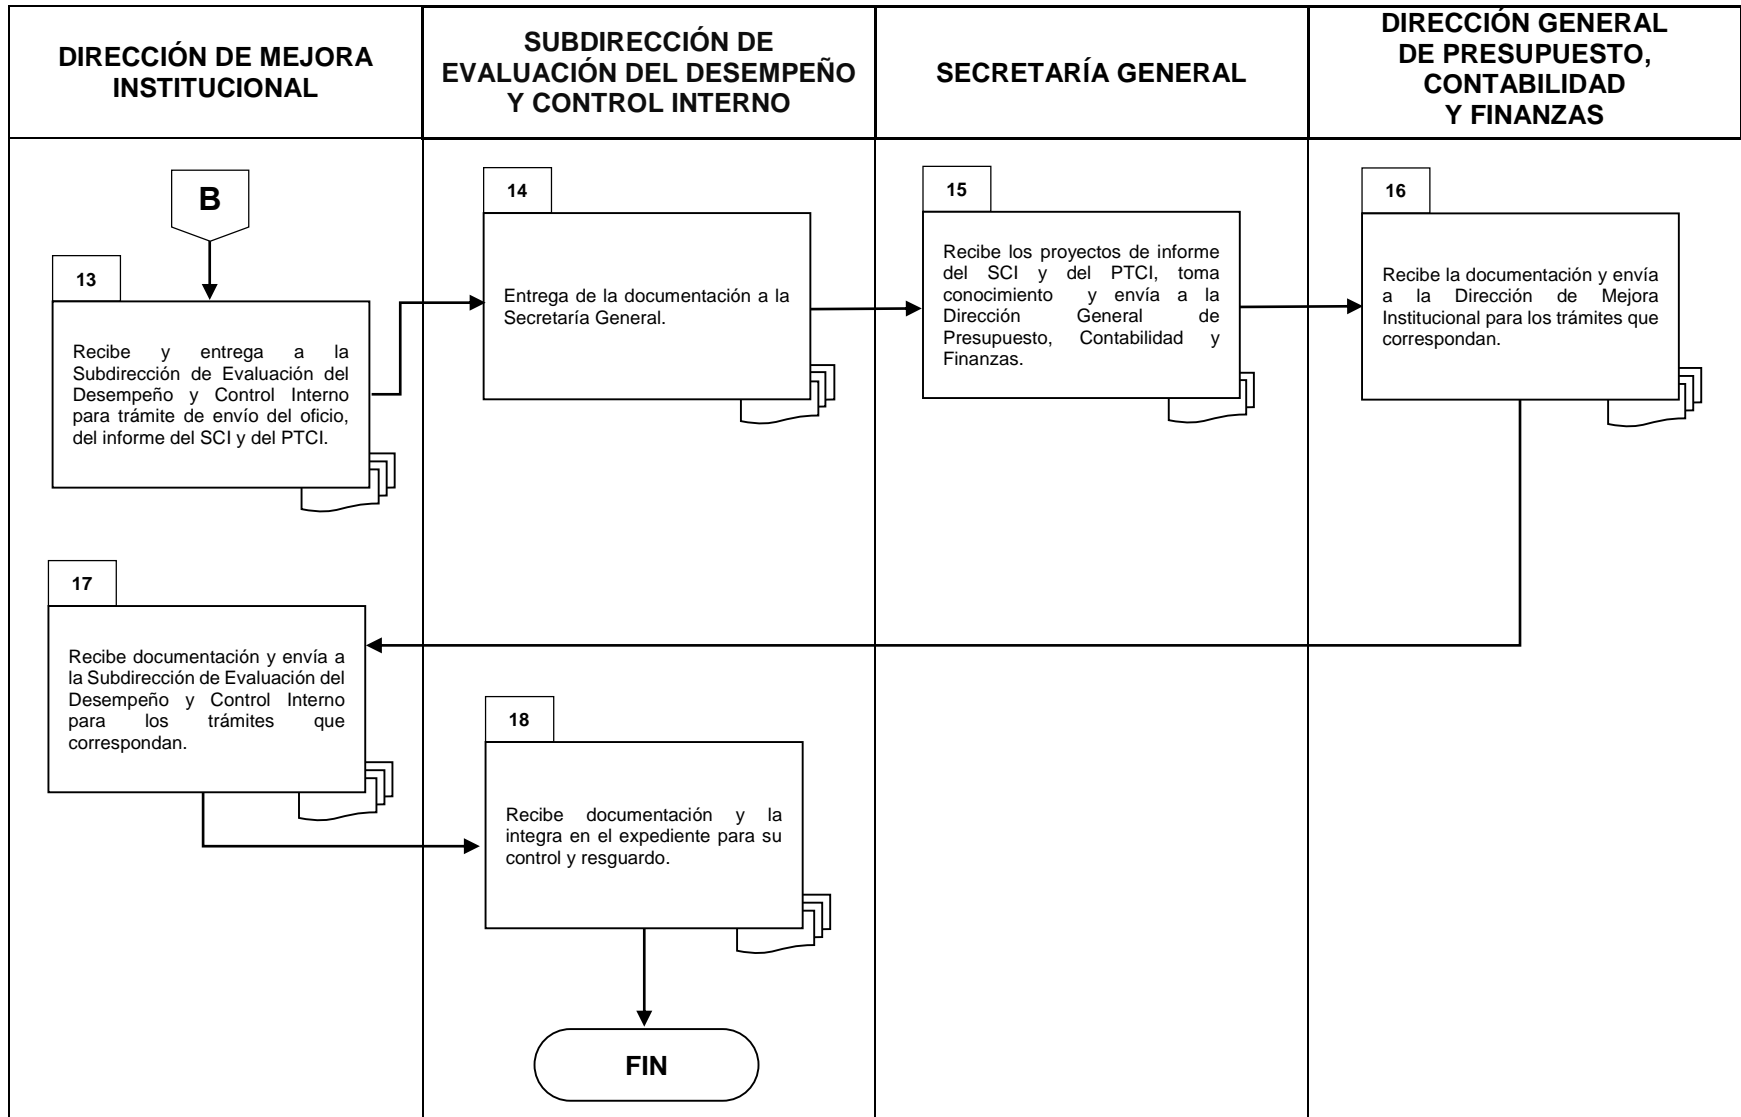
DIRECCIÓN DE MEJORA INSTITUCIONAL

SUBDIRECCIÓN DE EVALUACIÓN DEL DESEMPEÑO Y CONTROL INTERNO

SECRETARÍA GENERAL

DIRECCIÓN GENERAL DE PRESUPUESTO, CONTABILIDAD Y FINANZAS

B

13

Recibe y entrega a la Subdirección de Evaluación del Desempeño y Control Interno para trámite de envío del oficio, del informe del SCI y del PTCI.

14

Entrega de la documentación a la Secretaría General.

15

Recibe los proyectos de informe del SCI y del PTCI, toma conocimiento y envía a la Dirección General de Presupuesto, Contabilidad y Finanzas.

16

Recibe la documentación y envía a la Dirección de Mejora Institucional para los trámites que correspondan.

17

Recibe documentación y envía a la Subdirección de Evaluación del Desempeño y Control Interno para los trámites que correspondan.

18

Recibe documentación y la integra en el expediente para su control y resguardo.

FIN